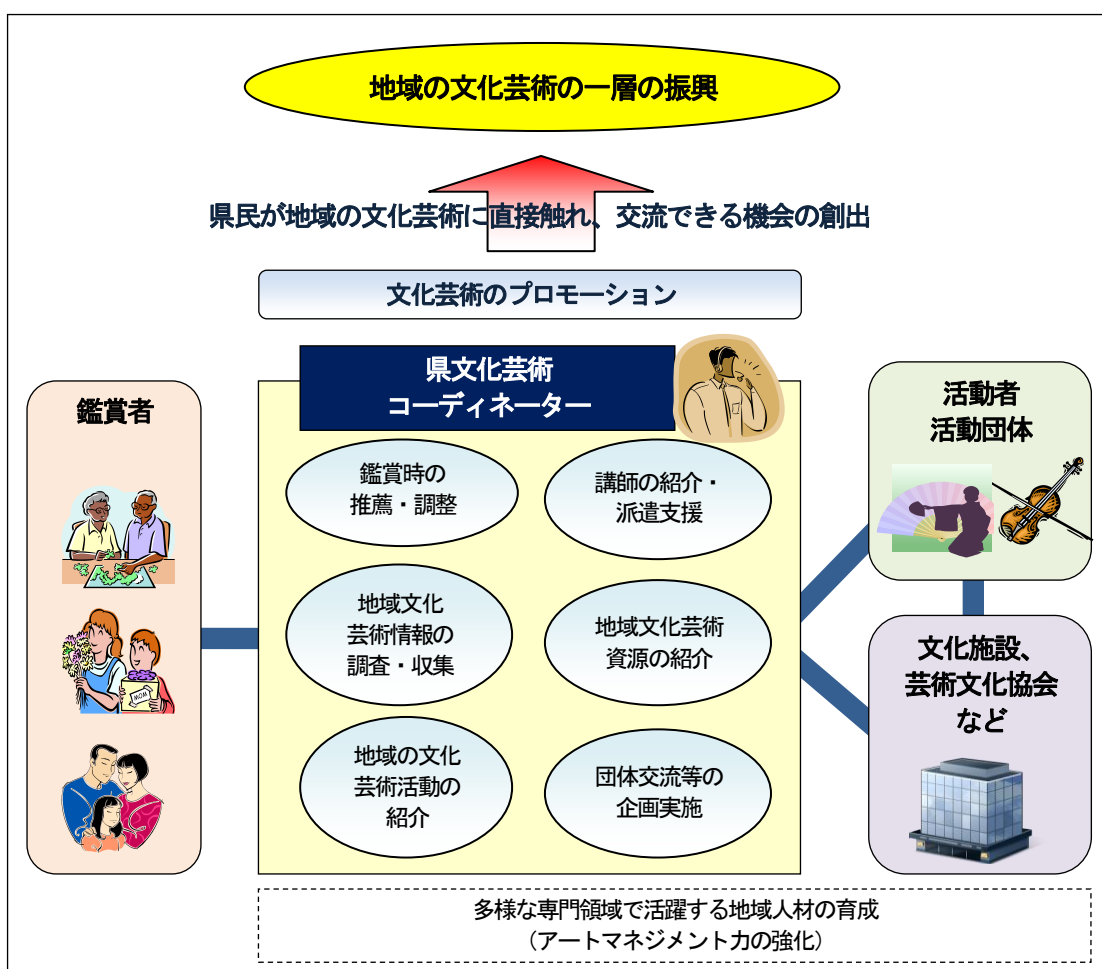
地域の文化芸術の一層の振興

県民が地域の文化芸術に直接触れ、交流できる機会の創出

文化芸術のプロモーション

鑑賞者

県文化芸術
コーディネーター

鑑賞時の
推薦・調整

講師の紹介・
派遣支援

地域文化
芸術情報の
調査・収集

地域文化芸術
資源の紹介

地域の文化
芸術活動の
紹介

団体交流等の
企画実施

活動者
活動団体

文化施設、
芸術文化協会
など

多様な専門領域で活躍する地域人材の育成
（アートマネジメント力の強化）